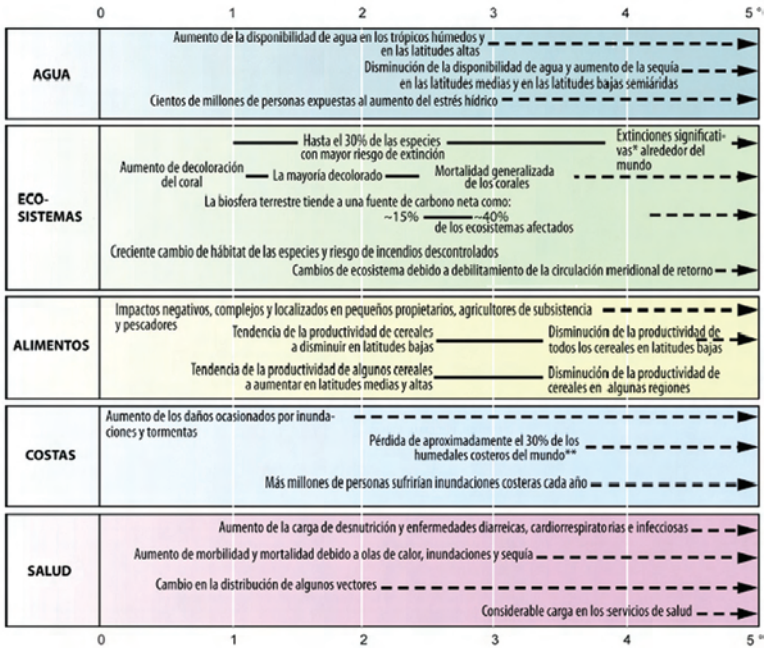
0 1 2 3 4 5 °C

AGUA

Aumento de la disponibilidad de agua en los trópicos húmedos y en las latitudes altas

Disminución de la disponibilidad de agua y aumento de la sequía en las latitudes medias y en las latitudes bajas semiáridas

Cientos de millones de personas expuestas al aumento del estrés hídrico

ECO-SISTEMAS

Hasta el 30% de las especies con mayor riesgo de extinción

Extinciones significativas* alrededor del mundo

Aumento de decoloración del coral

La mayoría decolorado

Mortalidad generalizada de los corales

La biosfera terrestre tiende a una fuente de carbono neta como: ~15% ~40% de los ecosistemas afectados

Creciente cambio de hábitat de las especies y riesgo de incendios descontrolados

Cambios de ecosistema debido a debilitamiento de la circulación meridional de retorno

ALIMENTOS

Impactos negativos, complejos y localizados en pequeños propietarios, agricultores de subsistencia y pescadores

Tendencia de la productividad de cereales a disminuir en latitudes bajas

Disminución de la productividad de todos los cereales en latitudes bajas

Tendencia de la productividad de algunos cereales a aumentar en latitudes medias y altas

Disminución de la productividad de cereales en algunas regiones

COSTAS

Aumento de los daños ocasionados por inundaciones y tormentas

Pérdida de aproximadamente el 30% de los humedales costeros del mundo**

Más millones de personas sufrirían inundaciones costeras cada año

SALUD

Aumento de la carga de desnutrición y enfermedades diarreicas, cardiorrespiratorias e infecciosas

Aumento de morbilidad y mortalidad debido a olas de calor, inundaciones y sequía

Cambio en la distribución de algunos vectores

Considerable carga en los servicios de salud

0 1 2 3 4 5 °C